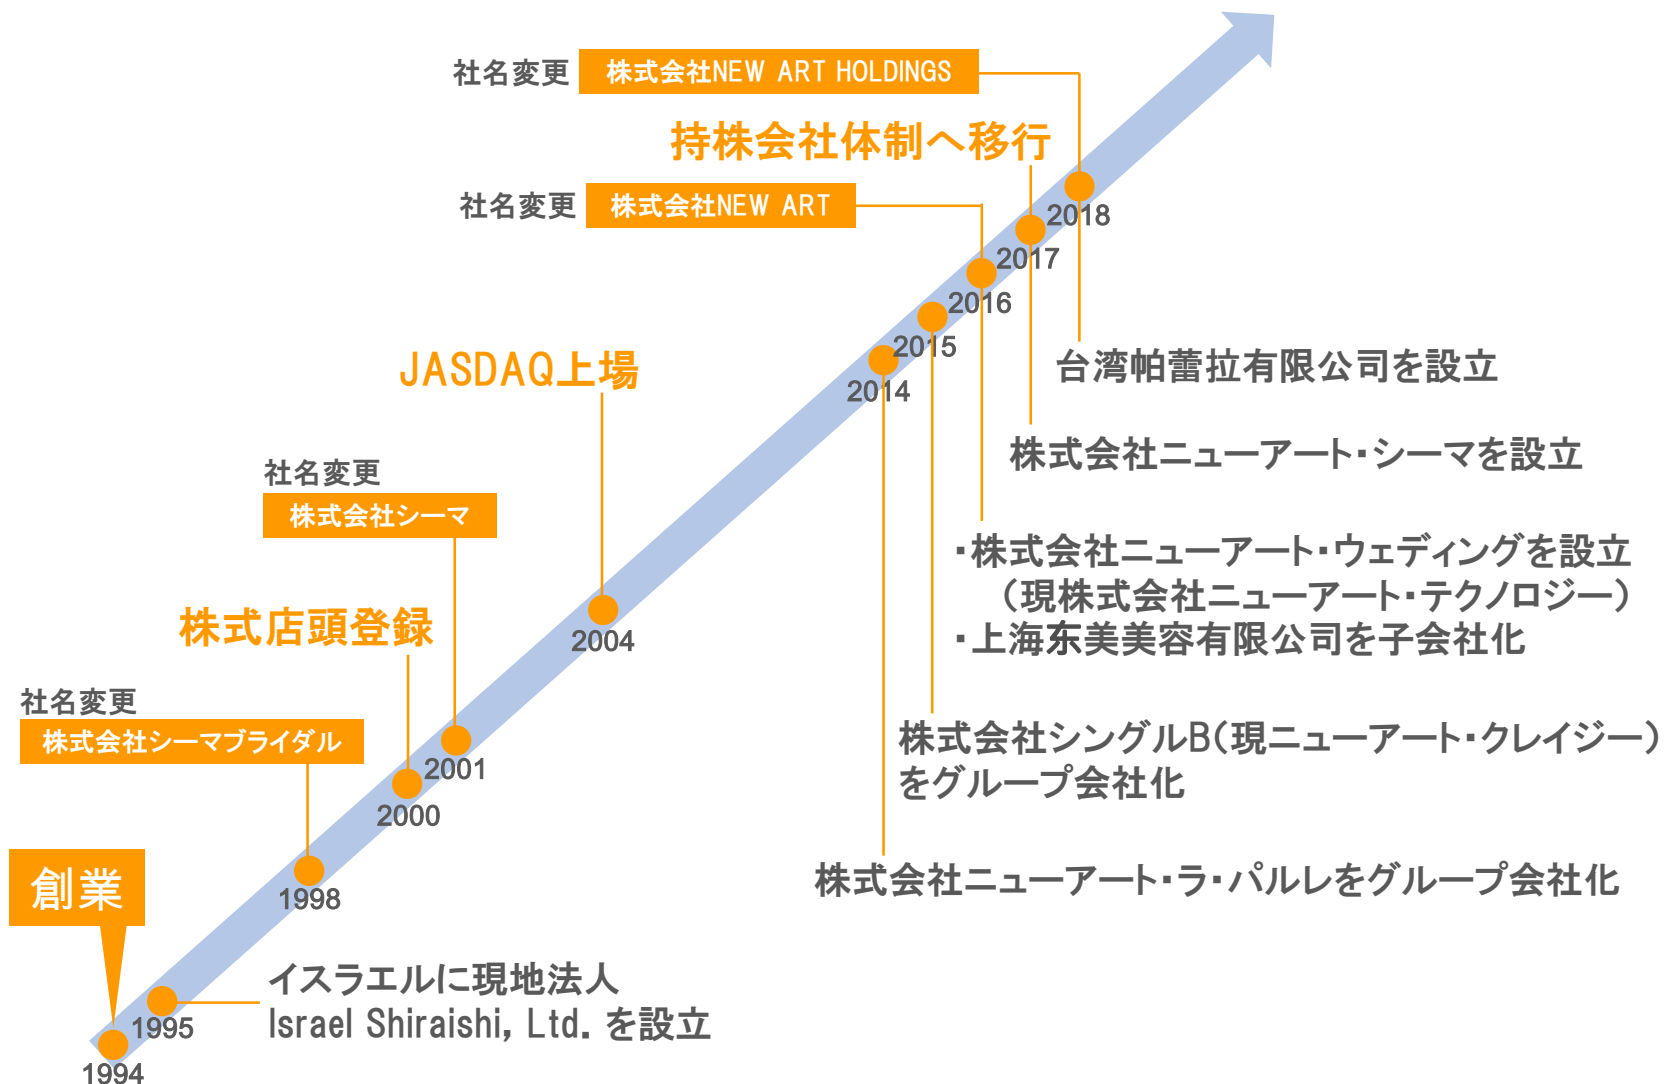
社名変更 株式会社NEW ART HOLDINGS

持株会社体制へ移行

社名変更 株式会社NEW ART

2018

2017

2016

2015

2014

台湾帕蕾拉有限公司を設立

JASDAQ上場

株式会社ニューアート・シーマを設立

社名変更

株式会社シーマ

・株式会社ニューアート・ウェディングを設立
（現株式会社ニューアート・テクノロジー）
・上海东美美容有限公司を子会社化

株式店頭登録

2004

社名変更

株式会社シーマブライダル

株式会社シングルB（現ニューアート・クレイジー）をグループ会社化

2001

2000

1998

株式会社ニューアート・ラ・パルレをグループ会社化

創業

イスラエルに現地法人
Israel Shiraishi, Ltd. を設立

1995

1994